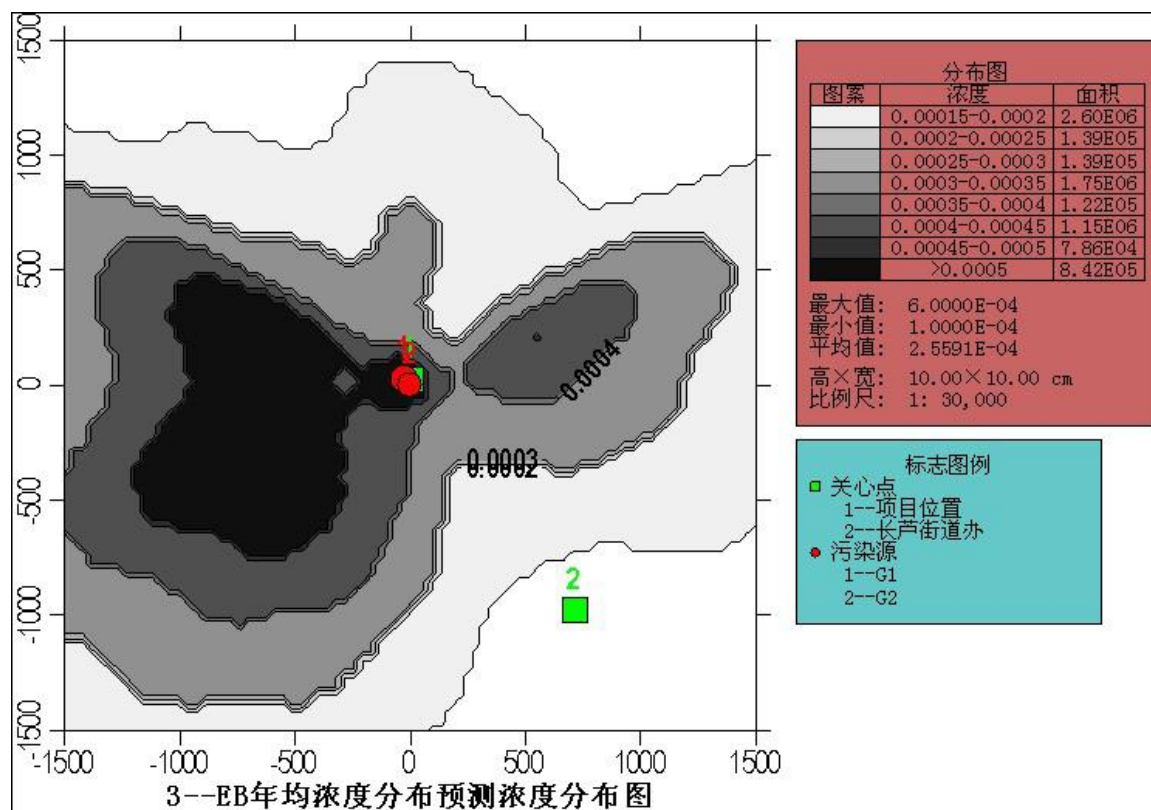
1500
1000
500
0
-500
-1000
-1500

-1500 -1000 -500 0 500 1000 1500

0.0004
0.0003
0.0002
1 2
2

3--EB年均浓度分布预测浓度分布图

分布图

| 图案 | 浓度 | 面积 |
|---|---|---|
| | 0.00015-0.0002 | 2.60E06 |
| | 0.0002-0.00025 | 1.39E05 |
| | 0.00025-0.0003 | 1.39E05 |
| | 0.0003-0.00035 | 1.75E06 |
| | 0.00035-0.0004 | 1.22E05 |
| | 0.0004-0.00045 | 1.15E06 |
| | 0.00045-0.0005 | 7.86E04 |
| | >0.0005 | 8.42E05 |

最大值: 6.0000E-04
最小值: 1.0000E-04
平均值: 2.5591E-04
高×宽: 10.00×10.00 cm
比例尺: 1: 30,000

标志图例
关心点
1--项目位置
2--长芦街道办
污染源
1--G1
2--G2